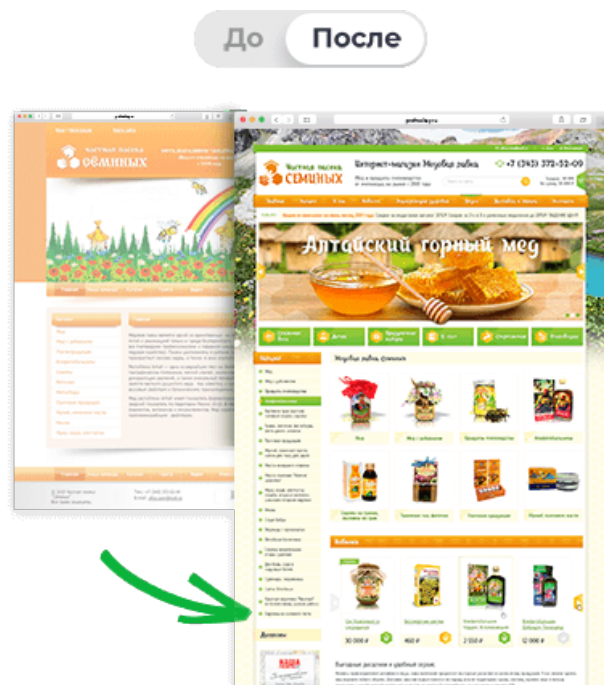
До После

Частная пасека Семиных

Частная пасека Семиных

Интернет-магазин Медовая лавка

+7 (343) 372-52-09

Алтайский горный мед

Медовая лавка Семиных

Каталог

Новинки

Мед

30 000 ₽

460 ₽

2 050 ₽

12 000 ₽

Дипломы

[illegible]